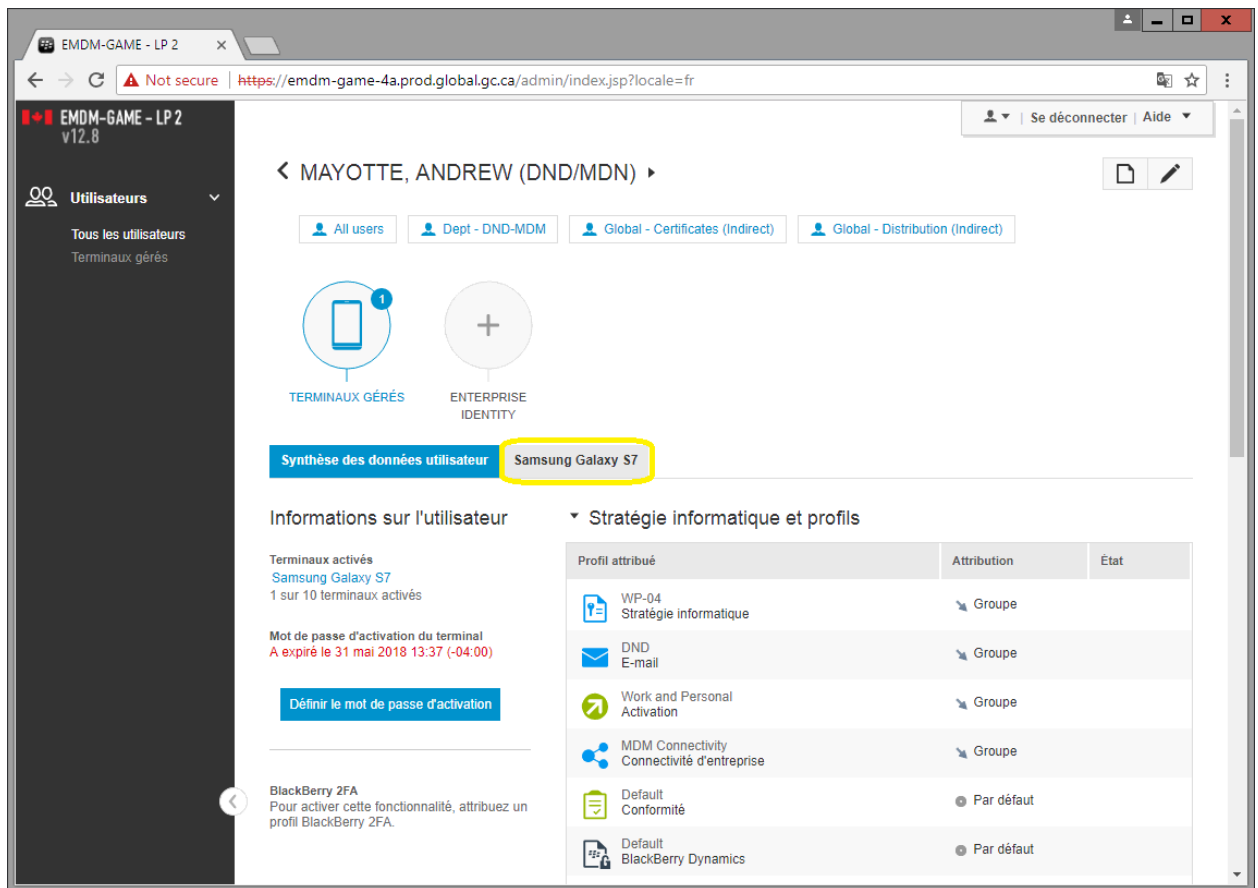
EMDM-GAME - LP 2

Not secure | https://emdm-game-4a.prod.global.gc.ca/admin/index.jsp?locale=fr

EMDM-GAME - LP 2
v12.8

Utilisateurs

Tous les utilisateurs
Terminaux gérés

Se déconnecter | Aide

MAYOTTE, ANDREW (DND/MDN)

All users
Dept - DND-MDM
Global - Certificates (Indirect)
Global - Distribution (Indirect)

1

TERMINAUX GÉRÉS

ENTERPRISE IDENTITY

Synthèse des données utilisateur
Samsung Galaxy S7

Informations sur l'utilisateur

Terminaux activés
Samsung Galaxy S7
1 sur 10 terminaux activés

Mot de passe d'activation du terminal
A expiré le 31 mai 2018 13:37 (-04:00)

Définir le mot de passe d'activation

BlackBerry 2FA
Pour activer cette fonctionnalité, attribuez un profil BlackBerry 2FA.

Stratégie informatique et profils

| Profil attribué | Attribution | État |
|---|---|---|
| WP-04 Stratégie informatique | Groupe | |
| DND E-mail | Groupe | |
| Work and Personal Activation | Groupe | |
| MDM Connectivity Connectivité d'entreprise | Groupe | |
| Default Conformité | Par défaut | |
| Default BlackBerry Dynamics | Par défaut | |